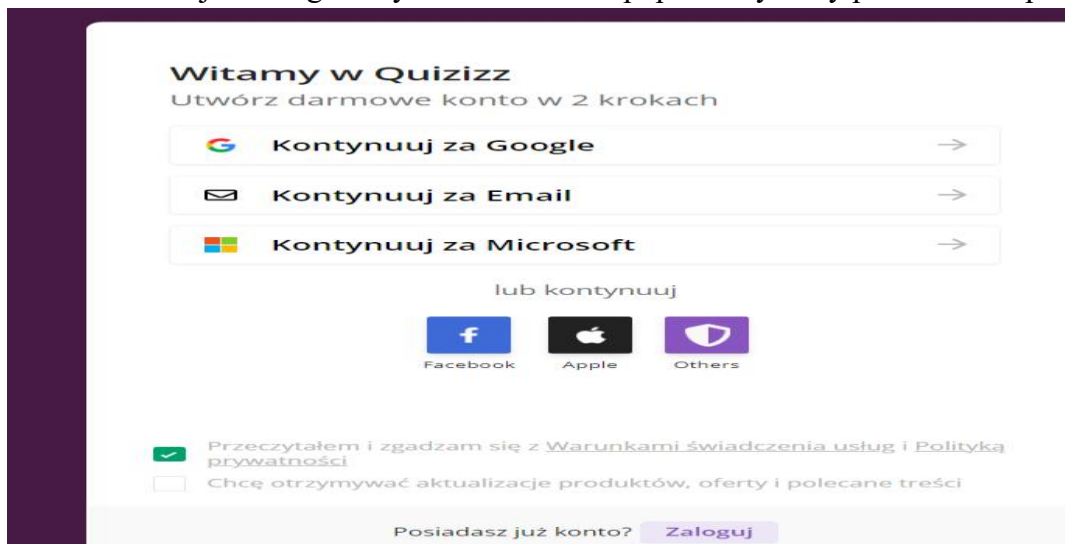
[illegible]

Witamy w Quizizz
Utwórz darmowe konto w 2 krokach

Kontynuuj za Google →

Kontynuuj za Email →

Kontynuuj za Microsoft →

lub kontynuuj

Facebook Apple Others

Przeczytałem i zgadzam się z Warunkami świadczenia usług i Polityką prywatności

Chcę otrzymywać aktualizacje produktów, oferty i polecane treści

Posiadasz już konto? Zaloguj